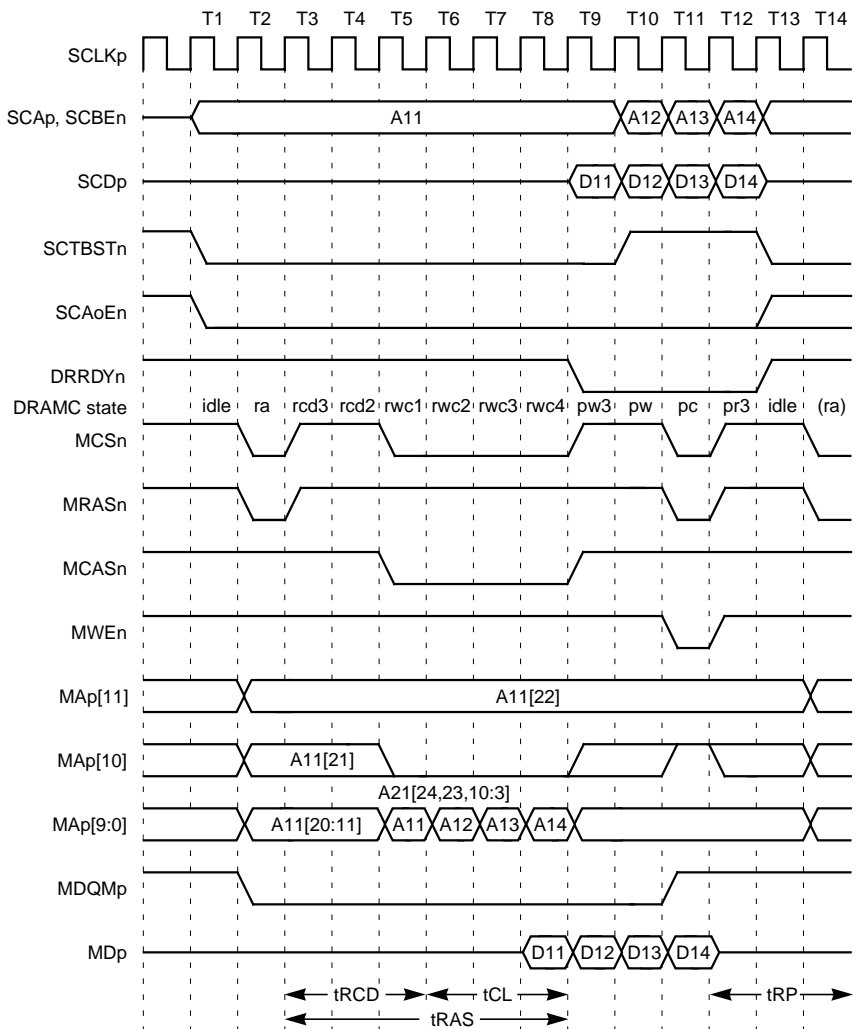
T1 T2 T3 T4 T5 T6 T7 T8 T9 T10 T11 T12 T13 T14

SCLKp

SCAp, SCBEn A11 A12 A13 A14

SCDp D11 D12 D13 D14

SCTBSTn

SCAoEn

DRRDYn

DRAMC state idle ra rcd3 rcd2 rwc1 rwc2 rwc3 rwc4 pw3 pw pc pr3 idle (ra)

MCSn

MRASn

MCASn

MWEn

MAp[11] A11[22]

MAp[10] A11[21]

A21[24,23,10:3]

MAp[9:0] A11[20:11] A11 A12 A13 A14

MDQMp

MDp D11 D12 D13 D14

tRCD tCL tRP

tRAS